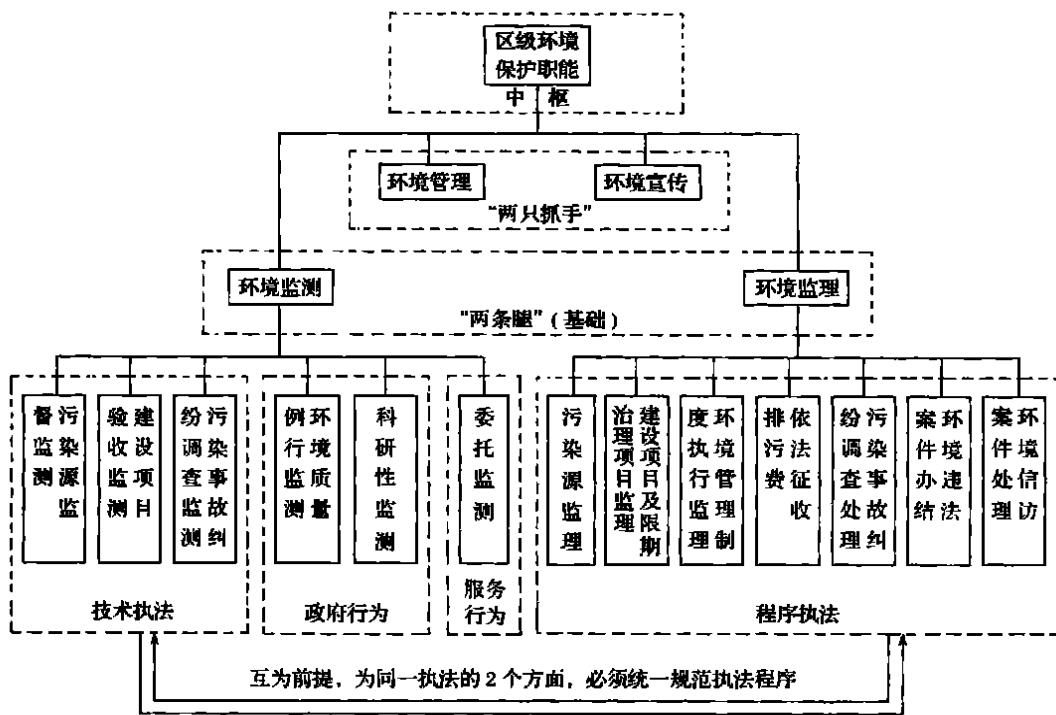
区级环境保护职能
中枢

环境管理
环境宣传
"两只抓手"

环境监测
环境监理
"两条腿"(基础)

污染源监督监测

建设项目验收监测

污染事故纠纷调查监测

环境质量例行监测

科研性监测

委托监测

技术执法

政府行为

服务行为

污染源监理

建设项目及限期治理项目监理

环境管理制度执行监理

依法征收排污费

污染事故纠纷调查处理

环境违法案件办结

环境信访案件处理

程序执法

互为前提，为同一执法的2个方面，必须统一规范执法程序